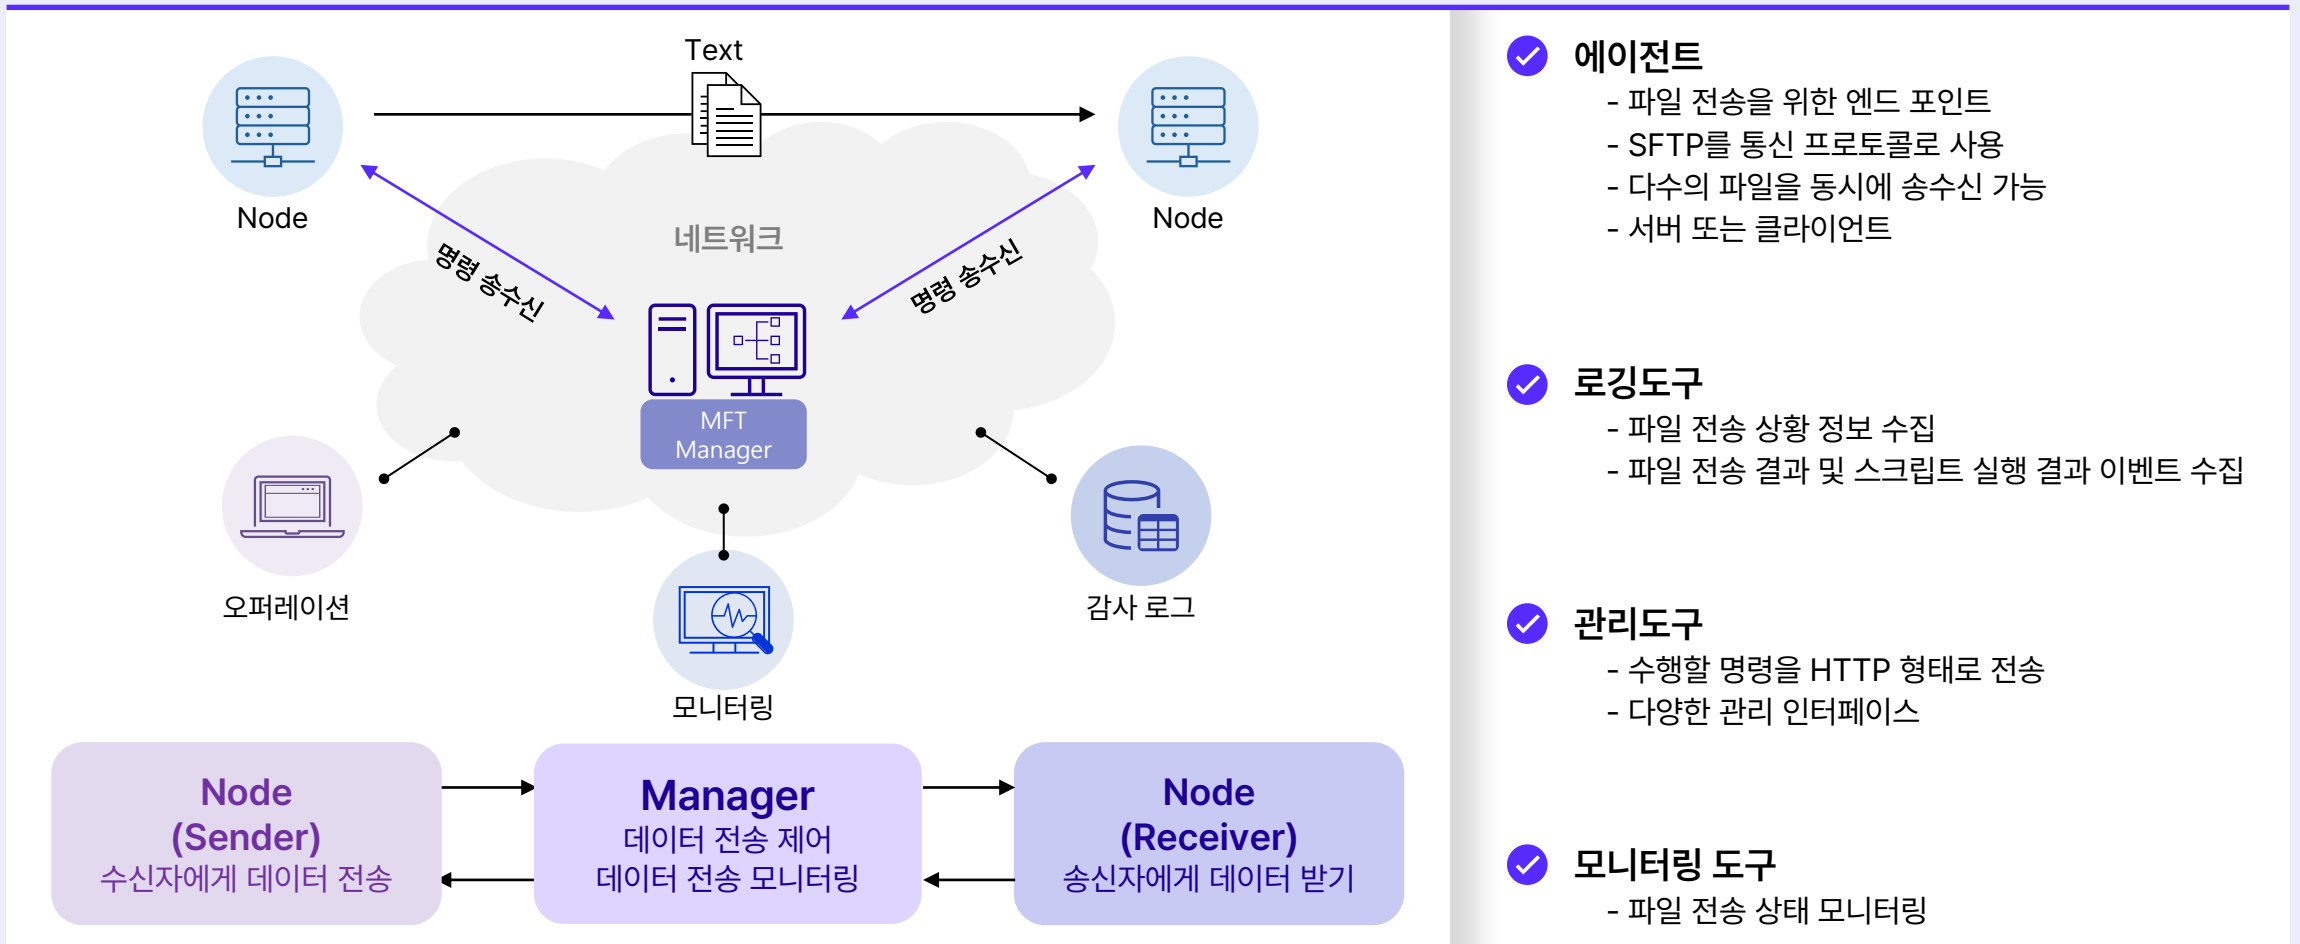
Text

Node

Node

네트워크

명령 송수신

명령 송수신

MFT Manager

오퍼레이션

모니터링

감사 로그

Node (Sender)
수신자에게 데이터 전송

Manager
데이터 전송 제어
데이터 전송 모니터링

Node (Receiver)
송신자에게 데이터 받기

에이전트
- 파일 전송을 위한 엔드 포인트
- SFTP를 통신 프로토콜로 사용
- 다수의 파일을 동시에 송수신 가능
- 서버 또는 클라이언트

로깅도구
- 파일 전송 상황 정보 수집
- 파일 전송 결과 및 스크립트 실행 결과 이벤트 수집

관리도구
- 수행할 명령을 HTTP 형태로 전송
- 다양한 관리 인터페이스

모니터링 도구
- 파일 전송 상태 모니터링